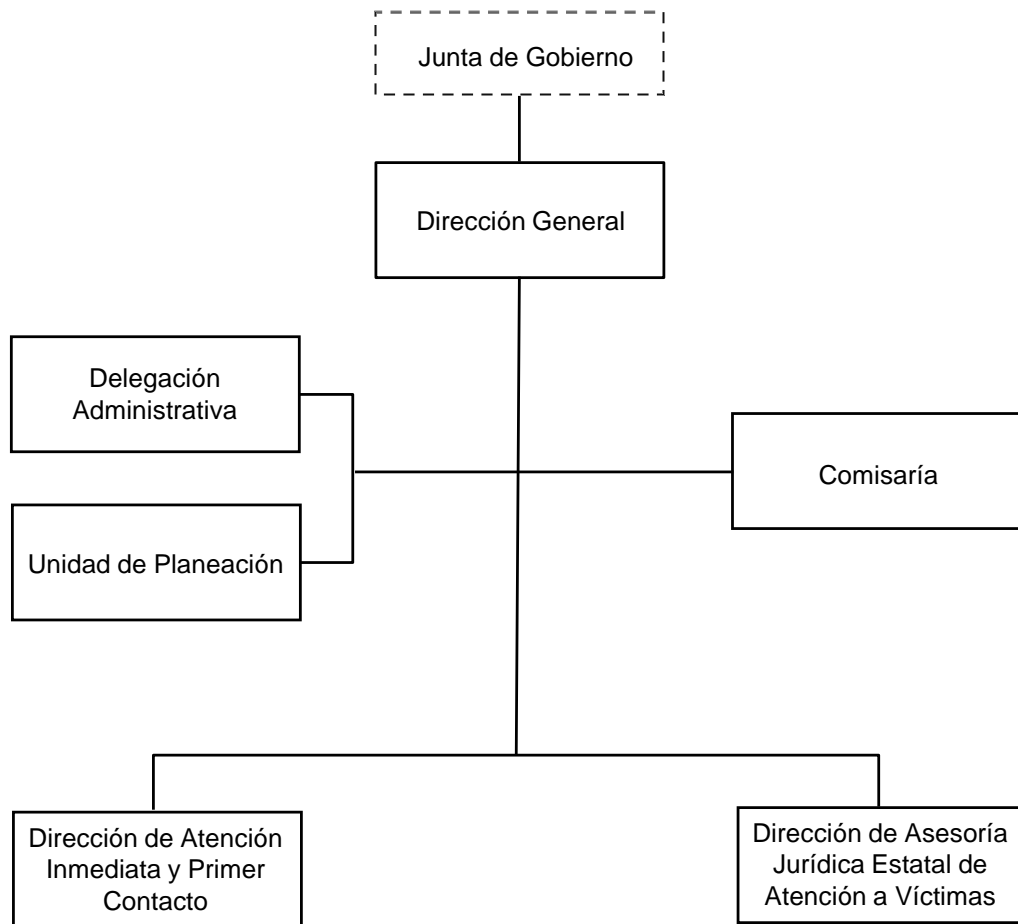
Junta de Gobierno

Dirección General

Delegación Administrativa

Comisaría

Unidad de Planeación

Dirección de Atención Inmediata y Primer Contacto

Dirección de Asesoría Jurídica Estatal de Atención a Víctimas